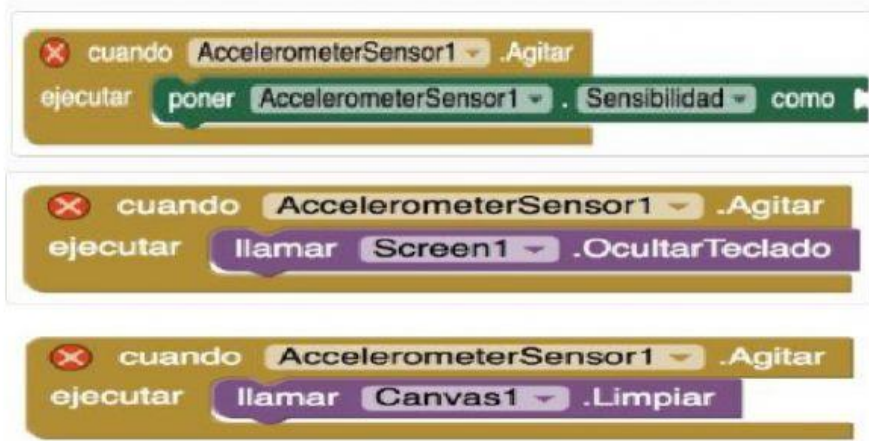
cuando AccelerometerSensor1 .Agitar
ejecutar poner AccelerometerSensor1 . Sensibilidad como

cuando AccelerometerSensor1 .Agitar
ejecutar llamar Screen1 .OcultarTeclado

cuando AccelerometerSensor1 .Agitar
ejecutar llamar Canvas1 .Limpiar